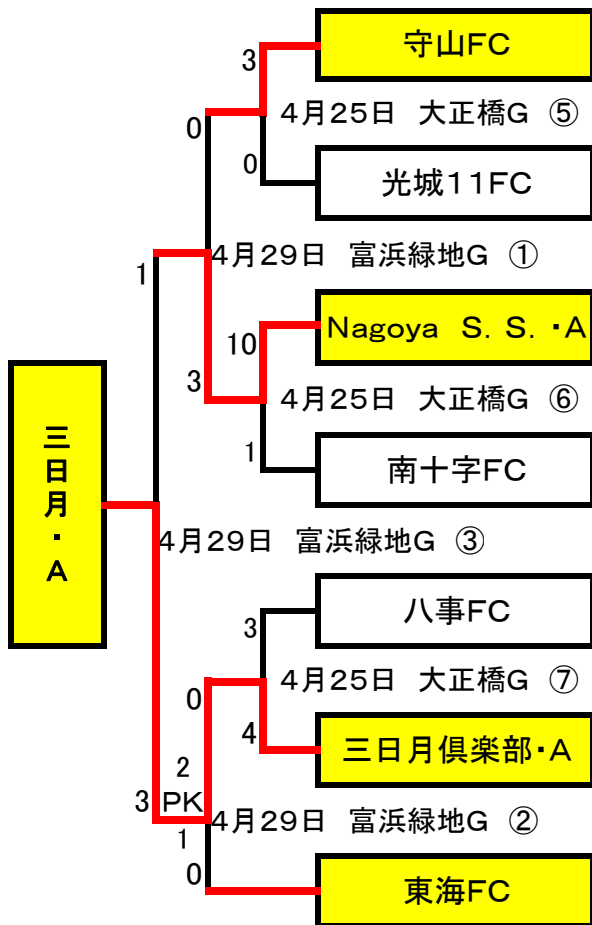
3
守山FC
0
4月25日　大正橋G　⑤
0
光城11FC
1
4月29日　富浜緑地G　①
10
Nagoya　S. S. ・A
3
4月25日　大正橋G　⑥
1
南十字FC
三日月・A
4月29日　富浜緑地G　③
八事FC
3
0
4月25日　大正橋G　⑦
4
三日月倶楽部・A
2
3 PK
4月29日　富浜緑地G　②
1
0
東海FC